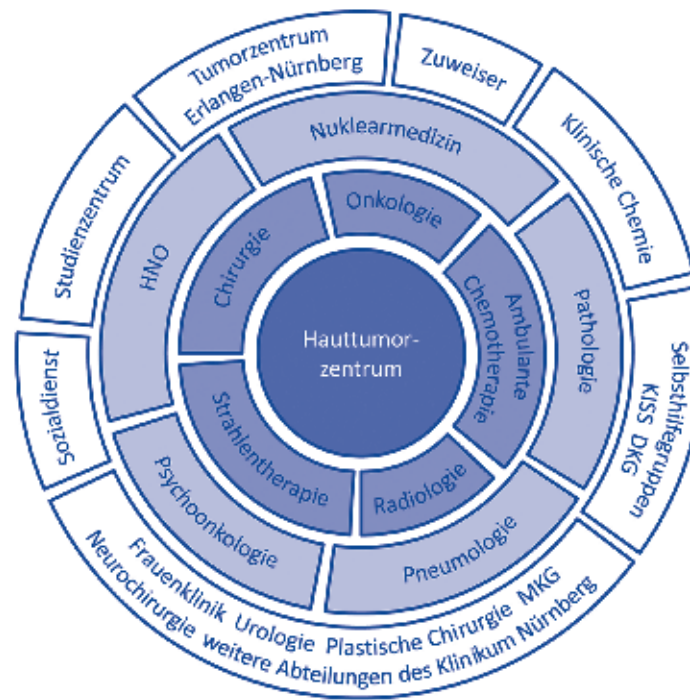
Hauttumorzentrum

Onkologie

Ambulante Chemotherapie

Radiologie

Strahlentherapie

Chirurgie

Nuklearmedizin

Pathologie

Pneumologie

Psychoonkologie

HNO

Tumorzentrum Erlangen-Nürnberg

Zuweiser

Klinische Chemie

Selbsthilfegruppen KISS DKG

Frauenklinik Urologie Plastische Chirurgie MKG Neurochirurgie weitere Abteilungen des Klinikum Nürnberg

Sozialdienst

Studienzentrum